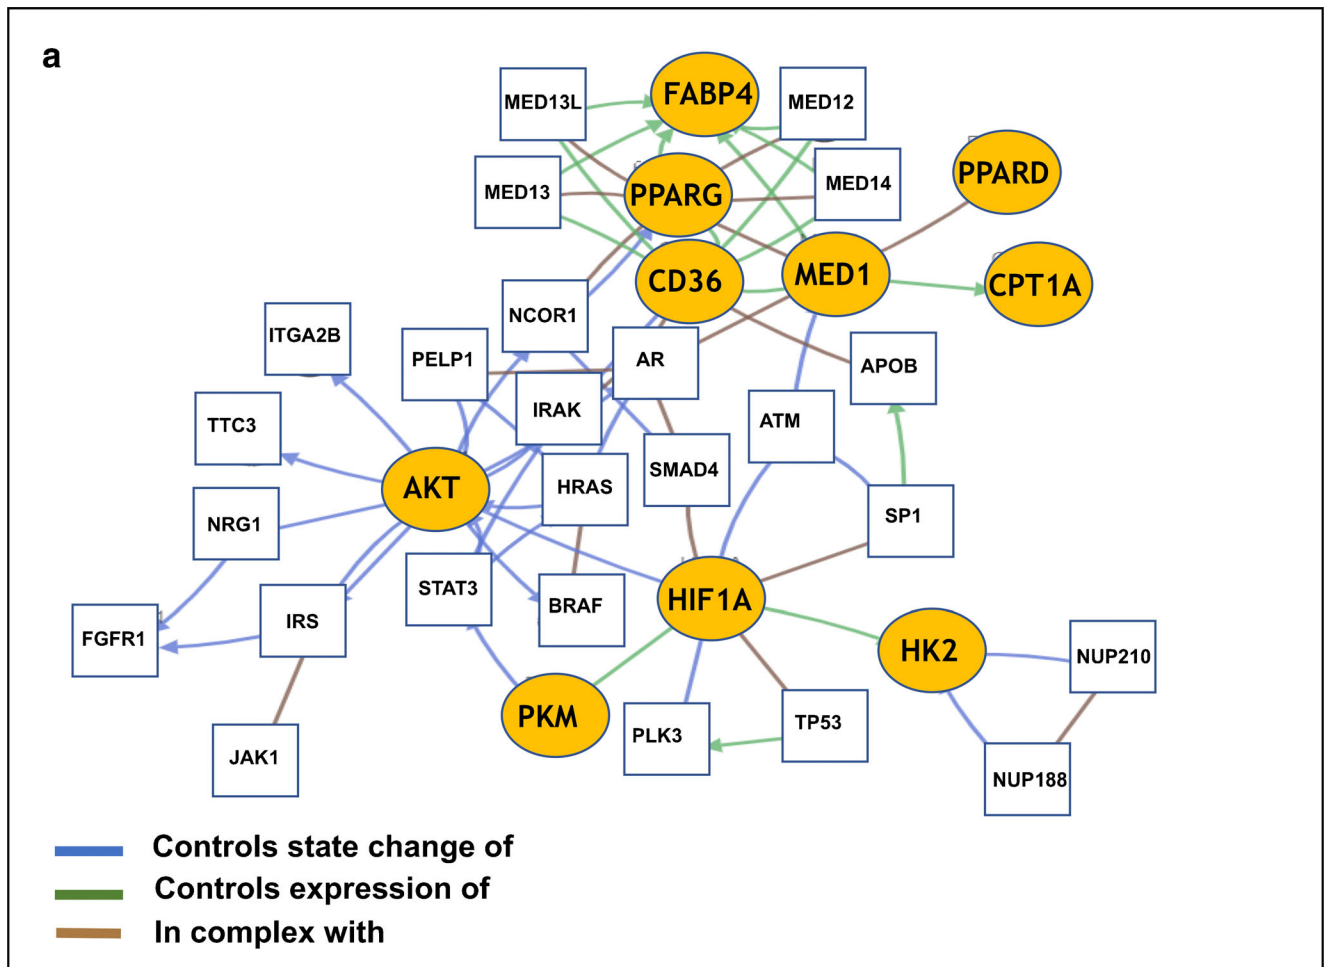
a

MED13L
FABP4
MED12
MED13
PPARG
MED14
PPARD
CD36
MED1
CPT1A
NCOR1
ITGA2B
PELP1
AR
APOB
IRAK
ATM
TTC3
SMAD4
AKT
HRAS
SP1
NRG1
STAT3
HIF1A
BRAF
IRS
FGFR1
HK2
NUP210
PKM
PLK3
TP53
JAK1
NUP188

Controls state change of
Controls expression of
In complex with